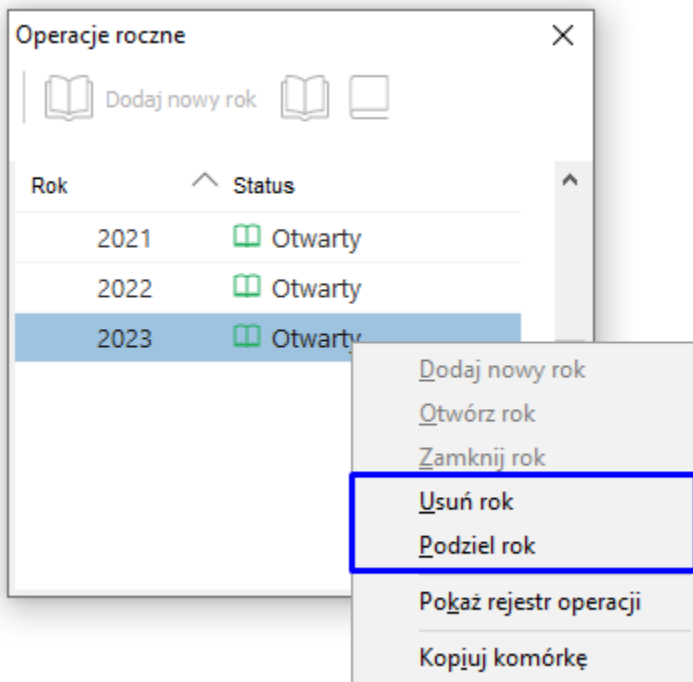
Operacje roczne

Dodaj nowy rok

| Rok | Status |
|---|---|
| 2021 | Otwarty |
| 2022 | Otwarty |
| 2023 | Otwarty |

Dodaj nowy rok
Otwórz rok
Zamknij rok
Usuń rok
Podziel rok
Pokaż rejestr operacji
Kopiuj komórkę